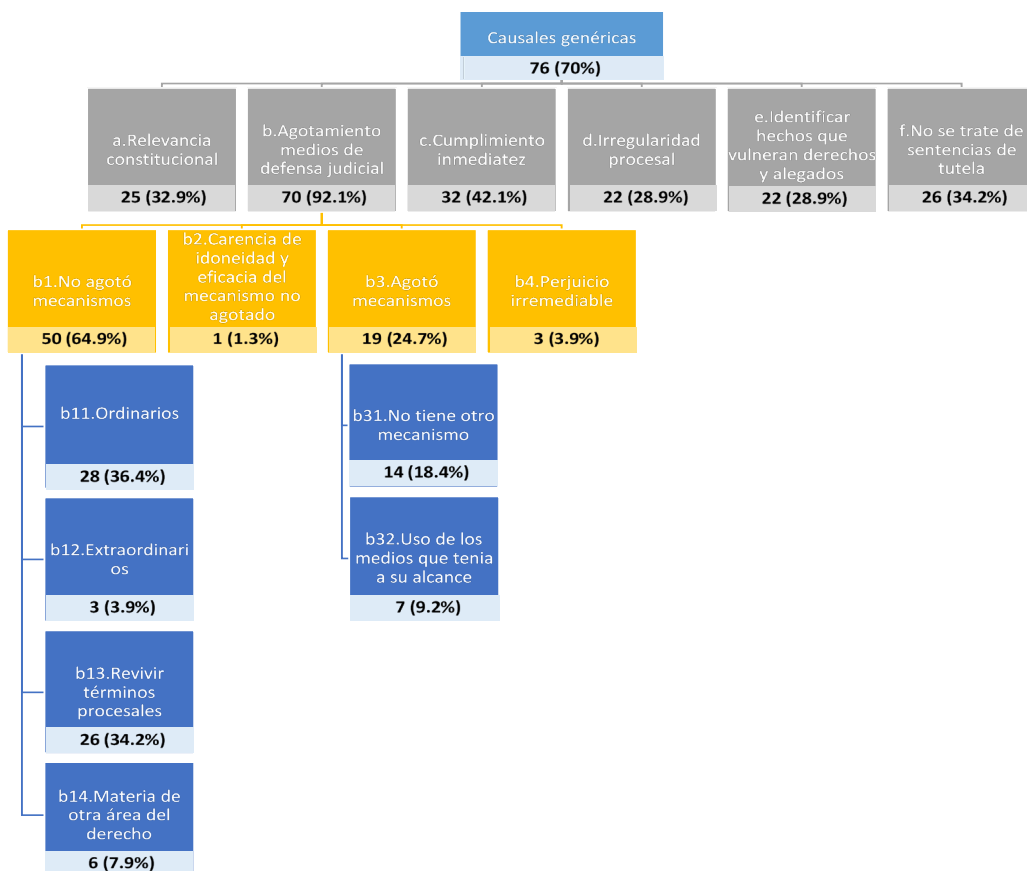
Causales genéricas
76 (70%)

a.Relevancia constitucional
25 (32.9%)

b.Agotamiento medios de defensa judicial
70 (92.1%)

c.Cumplimiento inmediatez
32 (42.1%)

d.Irregularidad procesal
22 (28.9%)

e.Identificar hechos que vulneran derechos y alegados
22 (28.9%)

f.No se trate de sentencias de tutela
26 (34.2%)

b1.No agotó mecanismos
50 (64.9%)

b2.Carencia de idoneidad y eficacia del mecanismo no agotado
1 (1.3%)

b3.Agotó mecanismos
19 (24.7%)

b4.Perjuicio irremediable
3 (3.9%)

b11.Ordinarios
28 (36.4%)

b12.Extraordinarios
3 (3.9%)

b13.Revivir términos procesales
26 (34.2%)

b14.Materia de otra área del derecho
6 (7.9%)

b31.No tiene otro mecanismo
14 (18.4%)

b32.Uso de los medios que tenia a su alcance
7 (9.2%)